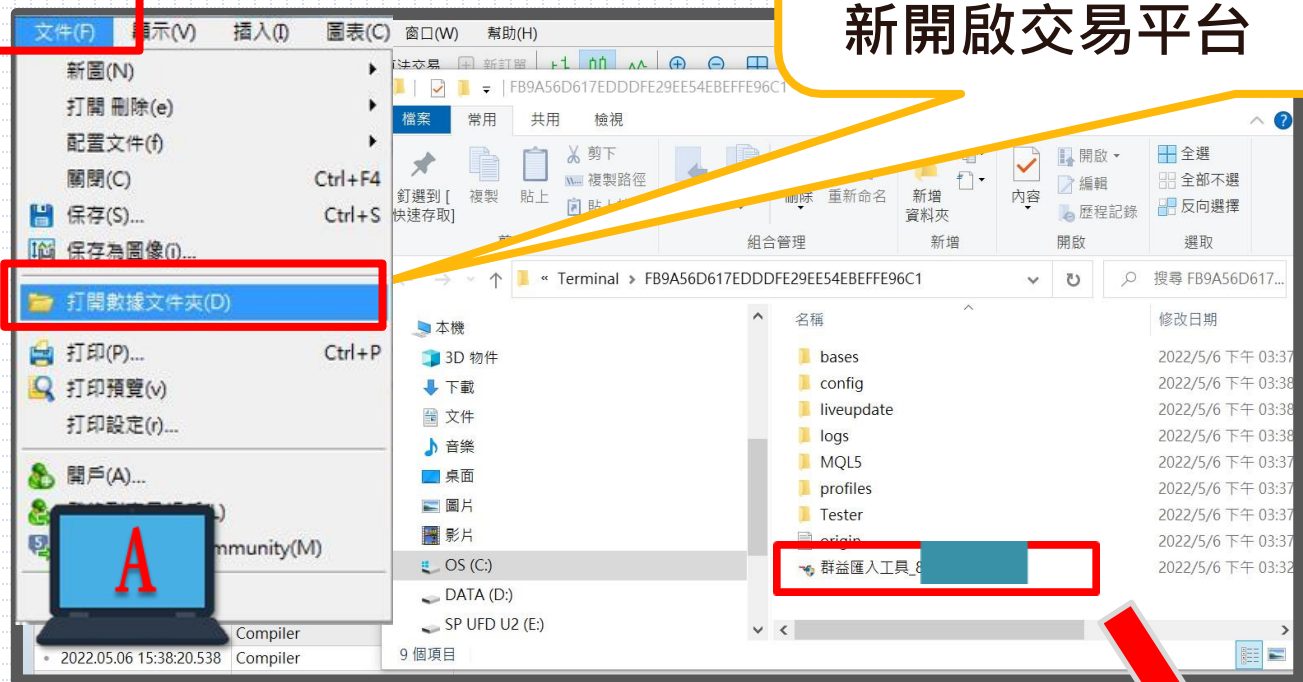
新開啟交易平台

文件(F) 顯示(V) 插入(I) 圖表(C)
新圖(N)
打開 刪除(e)
配置文件(f)
關閉(C) Ctrl+F4
保存(S)... Ctrl+S
保存為圖像(i)...
打開數據文件夾(D)
打印(P)... Ctrl+P
打印預覽(v)
打印設定(r)...
開戶(A)...
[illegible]
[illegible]mmunity(M)

Compiler
2022.05.06 15:38:20.538 Compiler

窗口(W) 幫助(H)
FB9A56D617EDDDFE29EE54EBEFFE96C1
檔案 常用 共用 檢視
釘選到[快速存取] 複製 貼上 剪下 複製路徑 貼上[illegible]
刪除 重新命名 新增資料夾 內容 開啟 編輯 歷程記錄 全選 全部不選 反向選擇
組合管理 新增 開啟 選取
« Terminal › FB9A56D617EDDDFE29EE54EBEFFE96C1
搜尋 FB9A56D617...
本機
3D 物件
下載
文件
音樂
桌面
圖片
影片
OS (C:)
DATA (D:)
SP UFD U2 (E:)
名稱 修改日期
bases 2022/5/6 下午 03:37
config 2022/5/6 下午 03:38
liveupdate 2022/5/6 下午 03:38
logs 2022/5/6 下午 03:38
MQL5 2022/5/6 下午 03:37
profiles 2022/5/6 下午 03:37
Tester 2022/5/6 下午 03:37
origin 2022/5/6 下午 03:37
群益匯入工具_8 2022/5/6 下午 03:32
9 個項目